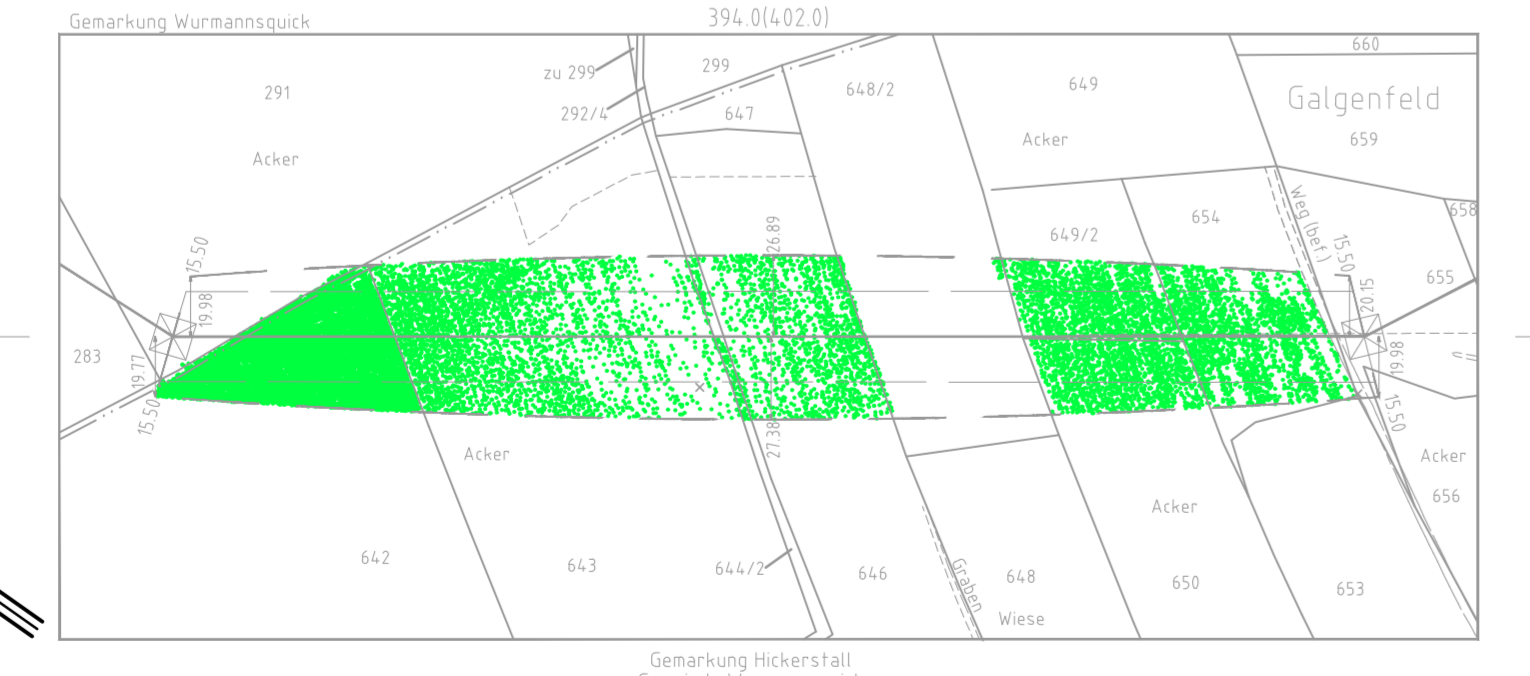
Gemarkung Wurmannsquick

394.0(402.0)

660

291

zu 299

299

292/4

647

648/2

649

Galgenfeld

659

Acker

Acker

658

649/2

654

Weg (bef.)

655

15.50

19.98

26.89

15.50

20.15

283

19.77

15.50

19.98

15.50

Acker

27.38

Acker

Acker

656

642

643

644/2

646

Graben

648

Wiese

650

653

Gemarkung Hickerstall

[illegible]